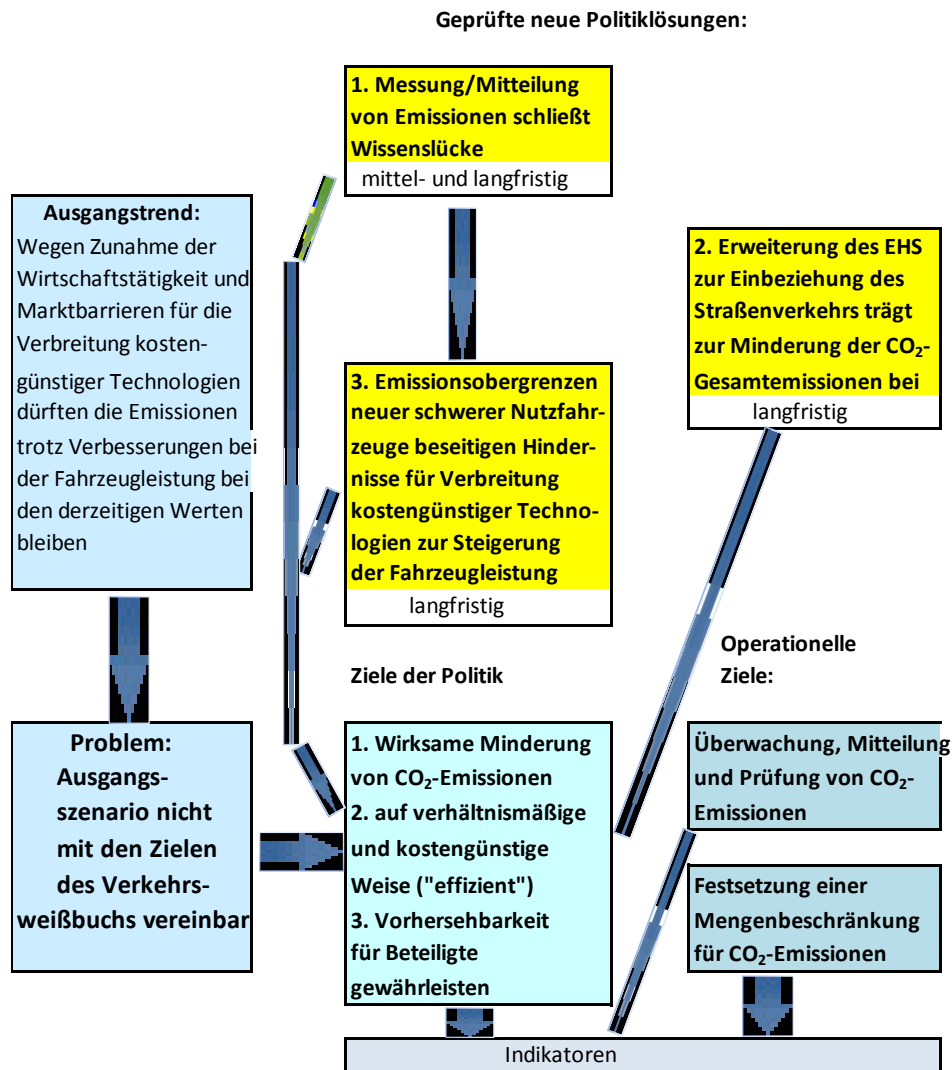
Geprüfte neue Politiklösungen:

1. Messung/Mitteilung von Emissionen schließt Wissenslücke
mittel- und langfristig

Ausgangstrend:
Wegen Zunahme der Wirtschaftstätigkeit und Marktbarrieren für die Verbreitung kostengünstiger Technologien dürften die Emissionen trotz Verbesserungen bei der Fahrzeugleistung bei den derzeitigen Werten bleiben

2. Erweiterung des EHS zur Einbeziehung des Straßenverkehrs trägt zur Minderung der $CO_2$-Gesamtemissionen bei
langfristig

3. Emissionsobergrenzen neuer schwerer Nutzfahrzeuge beseitigen Hindernisse für Verbreitung kostengünstiger Technologien zur Steigerung der Fahrzeugleistung
langfristig

Operationelle Ziele:

Ziele der Politik

Problem:
Ausgangsszenario nicht mit den Zielen des Verkehrsweißbuchs vereinbar

1. Wirksame Minderung von $CO_2$-Emissionen
2. auf verhältnismäßige und kostengünstige Weise ("effizient")
3. Vorhersehbarkeit für Beteiligte gewährleisten

Überwachung, Mitteilung und Prüfung von $CO_2$-Emissionen

Festsetzung einer Mengenbeschränkung für $CO_2$-Emissionen

Indikatoren